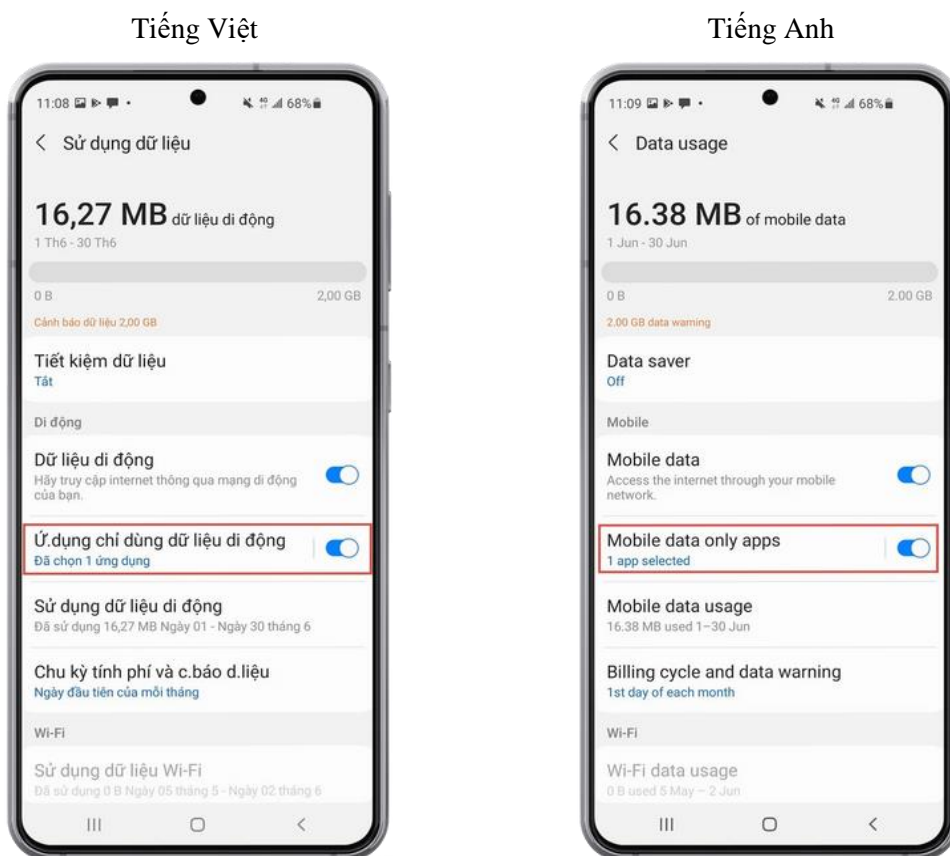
Tiếng Việt

11:08 68%

< Sử dụng dữ liệu

16,27 MB dữ liệu di động
1 Th6 - 30 Th6

0 B 2,00 GB

Cảnh báo dữ liệu 2,00 GB

Tiết kiệm dữ liệu
Tắt

Di động

Dữ liệu di động
Hãy truy cập internet thông qua mạng di động của bạn.

Ứ.dụng chỉ dùng dữ liệu di động
Đã chọn 1 ứng dụng

Sử dụng dữ liệu di động
Đã sử dụng 16,27 MB Ngày 01 - Ngày 30 tháng 6

Chu kỳ tính phí và c.báo d.liệu
Ngày đầu tiên của mỗi tháng

Wi-Fi

Sử dụng dữ liệu Wi-Fi
Đã sử dụng 0 B Ngày 05 tháng 5 - Ngày 02 tháng 6

Tiếng Anh

11:09 68%

< Data usage

16.38 MB of mobile data
1 Jun - 30 Jun

0 B 2.00 GB

2.00 GB data warning

Data saver
Off

Mobile

Mobile data
Access the internet through your mobile network.

Mobile data only apps
1 app selected

Mobile data usage
16.38 MB used 1–30 Jun

Billing cycle and data warning
1st day of each month

Wi-Fi

Wi-Fi data usage
0 B used 5 May – 2 Jun